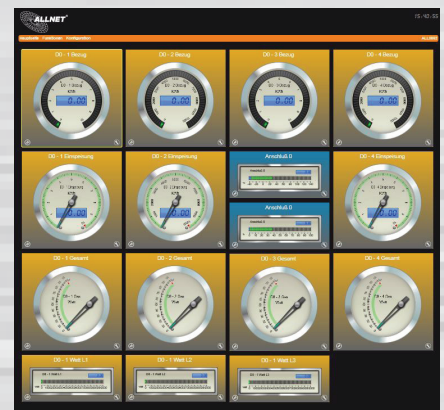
ALLNET

15:42:55

Hauptseite Funktionen Konfiguration

ALLNET

D0 - 1 Bezug

0.00

D0 - 2 Bezug

0.00

D0 - 3 Bezug

0.00

D0 - 4 Bezug

0.00

D0 - 1 Einspeisung

0.00

D0 - 2 Einspeisung

0.00

Anschluß 0

Anschluß 0

D0 - 4 Einspeisung

0.00

D0 - 1 Gesamt

D0 - 2 Gesamt

D0 - 3 Gesamt

D0 - 4 Gesamt

D0 - 1 Watt L1

D0 - 1 Watt L2

D0 - 1 Watt L3